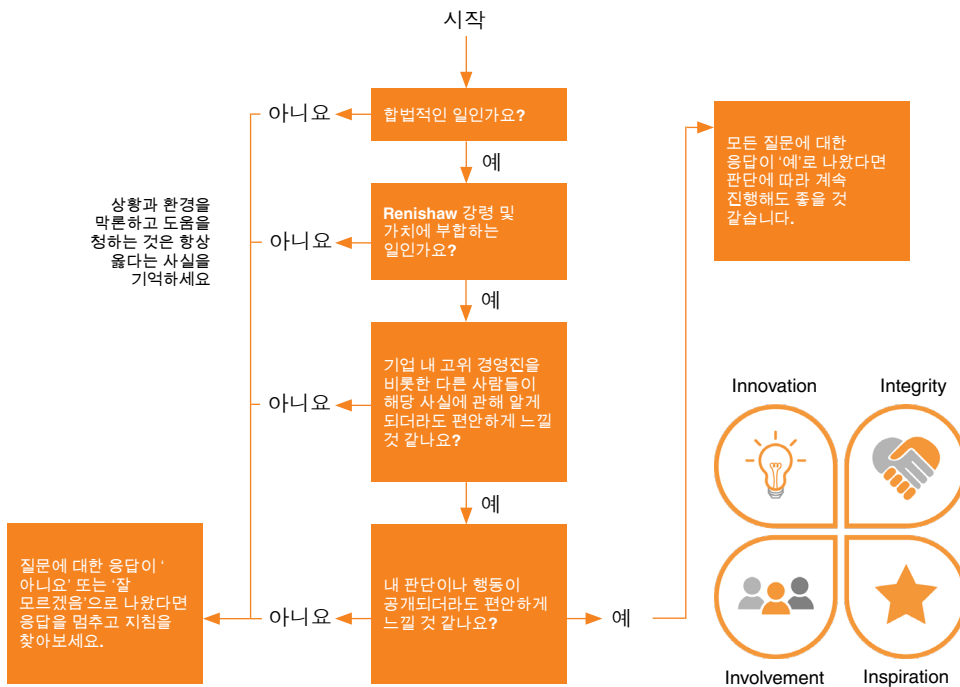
시작

합법적인 일인가요?

아니요

예

Renishaw 강령 및 가치에 부합하는 일인가요?

아니요

상황과 환경을 막론하고 도움을 청하는 것은 항상 옳다는 사실을 기억하세요

예

기업 내 고위 경영진을 비롯한 다른 사람들이 해당 사실에 관해 알게 되더라도 편안하게 느낄 것 같나요?

아니요

예

내 판단이나 행동이 공개되더라도 편안하게 느낄 것 같나요?

아니요

예

질문에 대한 응답이 '아니요' 또는 '잘 모르겠음'으로 나왔다면 응답을 멈추고 지침을 찾아보세요.

모든 질문에 대한 응답이 '예'로 나왔다면 판단에 따라 계속 진행해도 좋을 것 같습니다.

Innovation

Integrity

Involvement

Inspiration